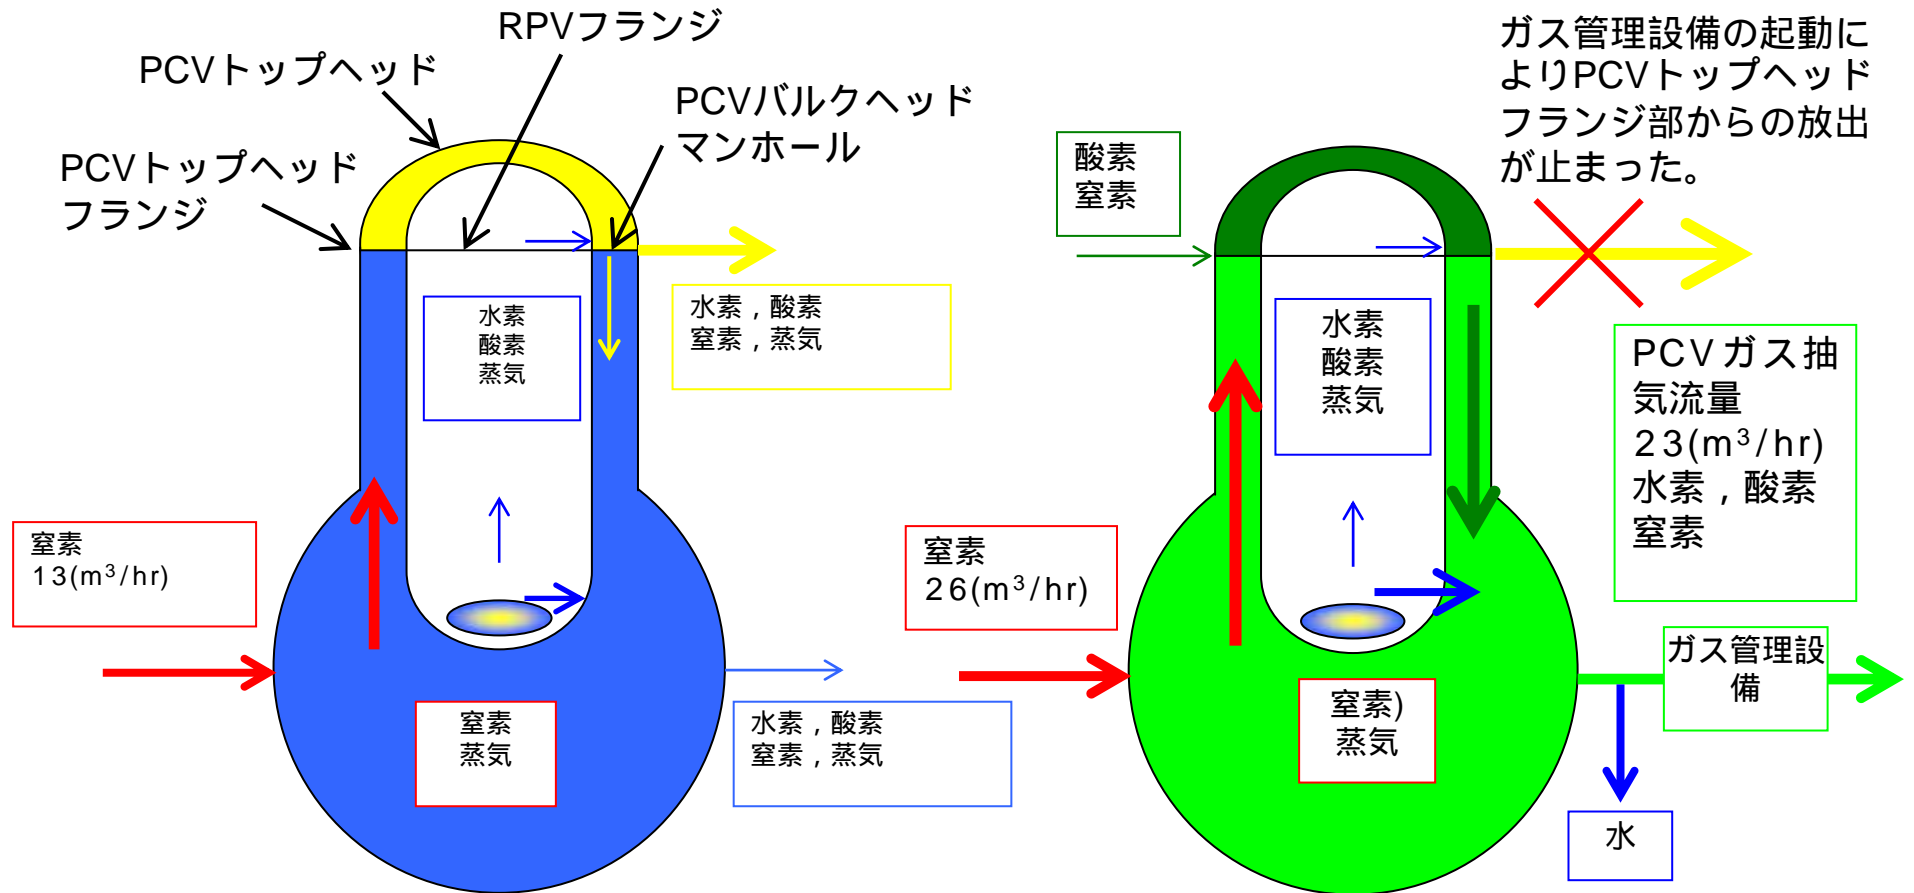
RPVフランジ

PCVトップヘッド

PCVバルクヘッドマンホール

PCVトップヘッドフランジ

水素
酸素
蒸気

水素，酸素
窒素，蒸気

窒素
$13(m^3/hr)$

窒素
蒸気

水素，酸素
窒素，蒸気

ガス管理設備の起動によりPCVトップヘッドフランジ部からの放出が止まった。

酸素
窒素

水素
酸素
蒸気

PCVガス抽気流量
$23(m^3/hr)$
水素，酸素
窒素

窒素
$26(m^3/hr)$

窒素)
蒸気

ガス管理設備

水